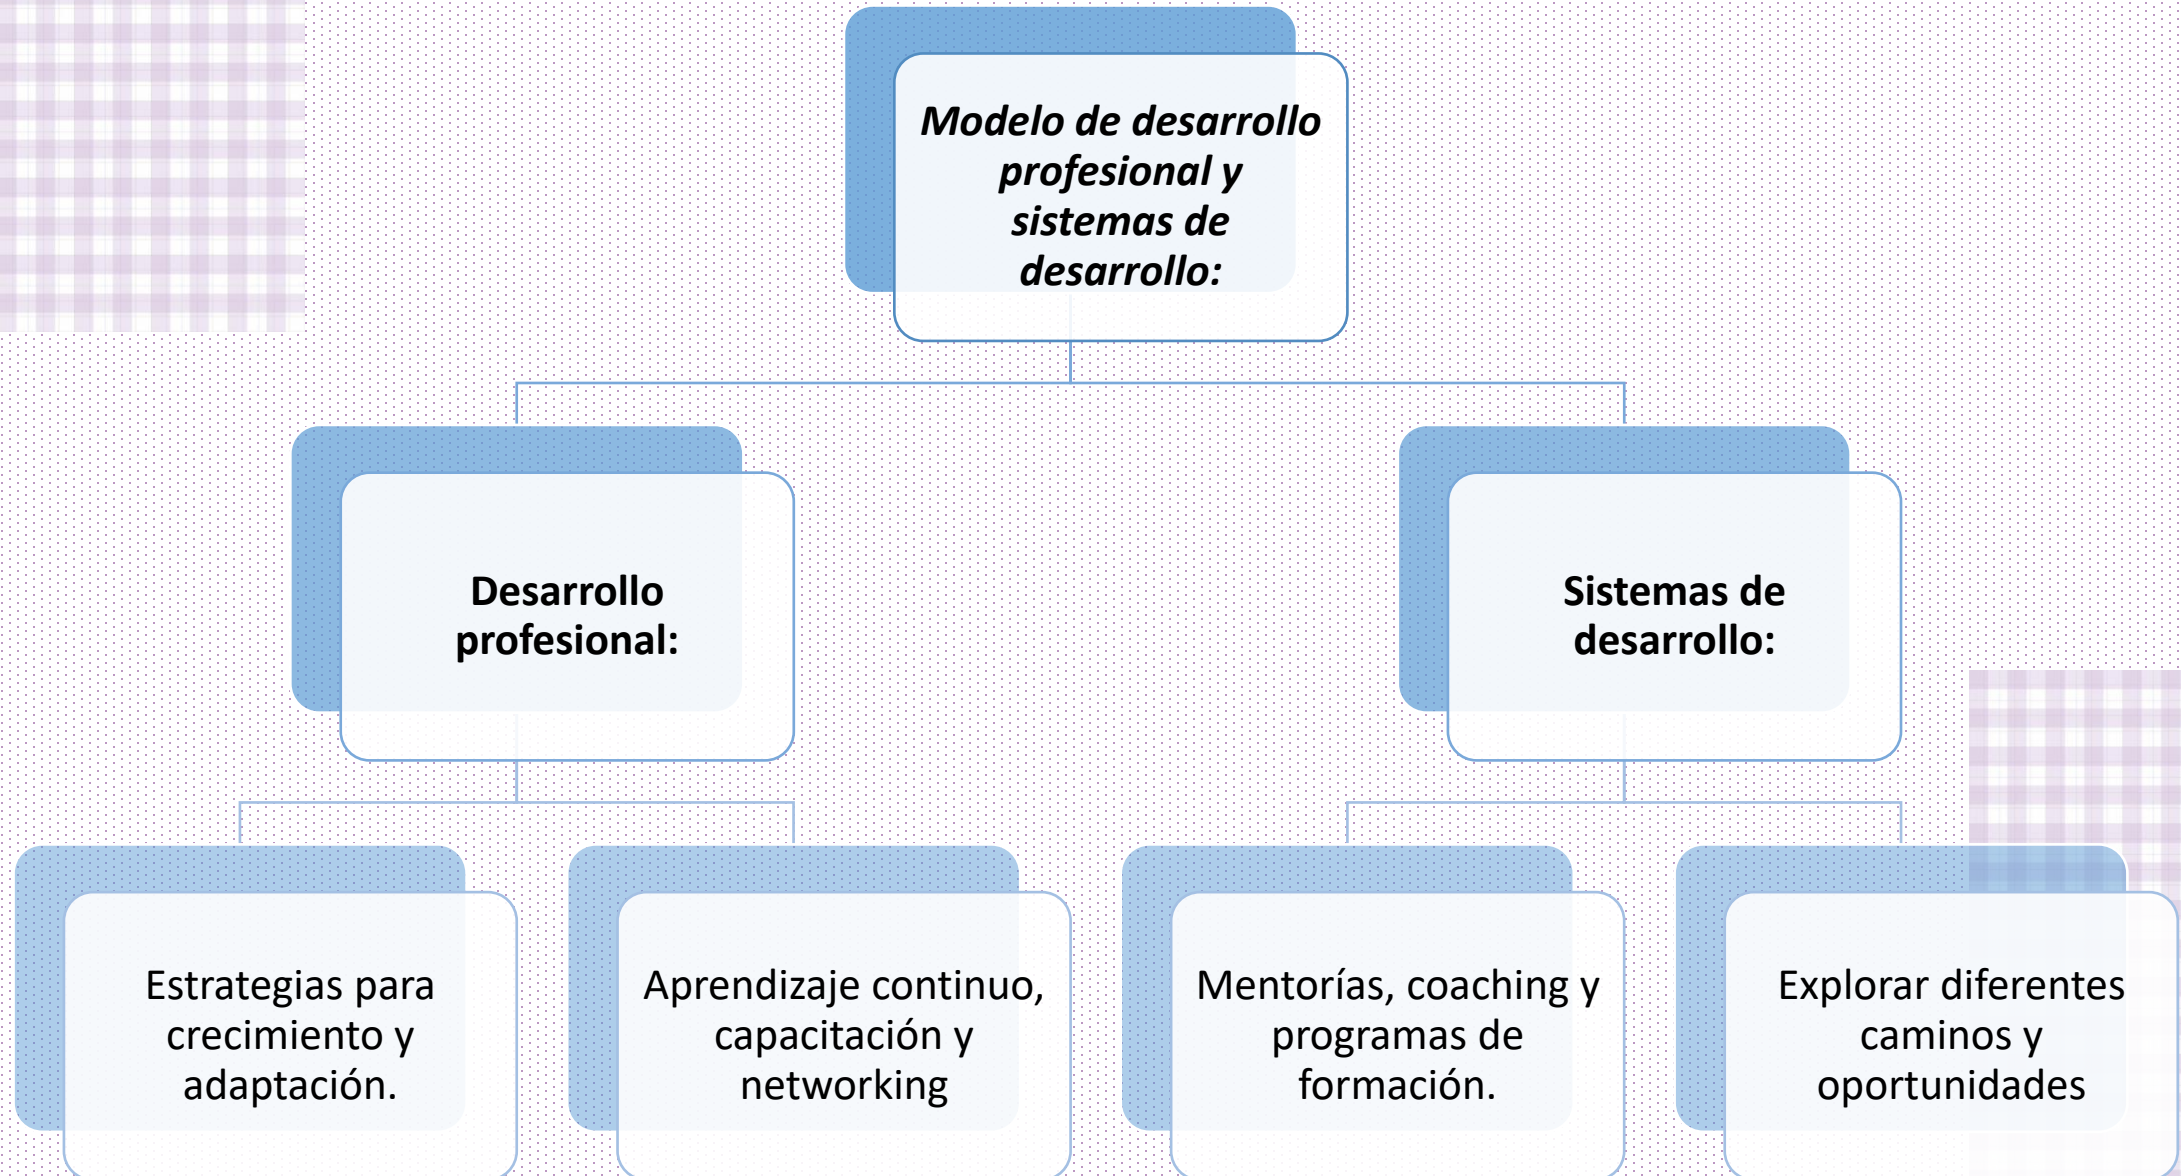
Modelo de desarrollo profesional y sistemas de desarrollo:

Desarrollo profesional:

Sistemas de desarrollo:

Estrategias para crecimiento y adaptación.

Aprendizaje continuo, capacitación y networking

Mentorías, coaching y programas de formación.

Explorar diferentes caminos y oportunidades